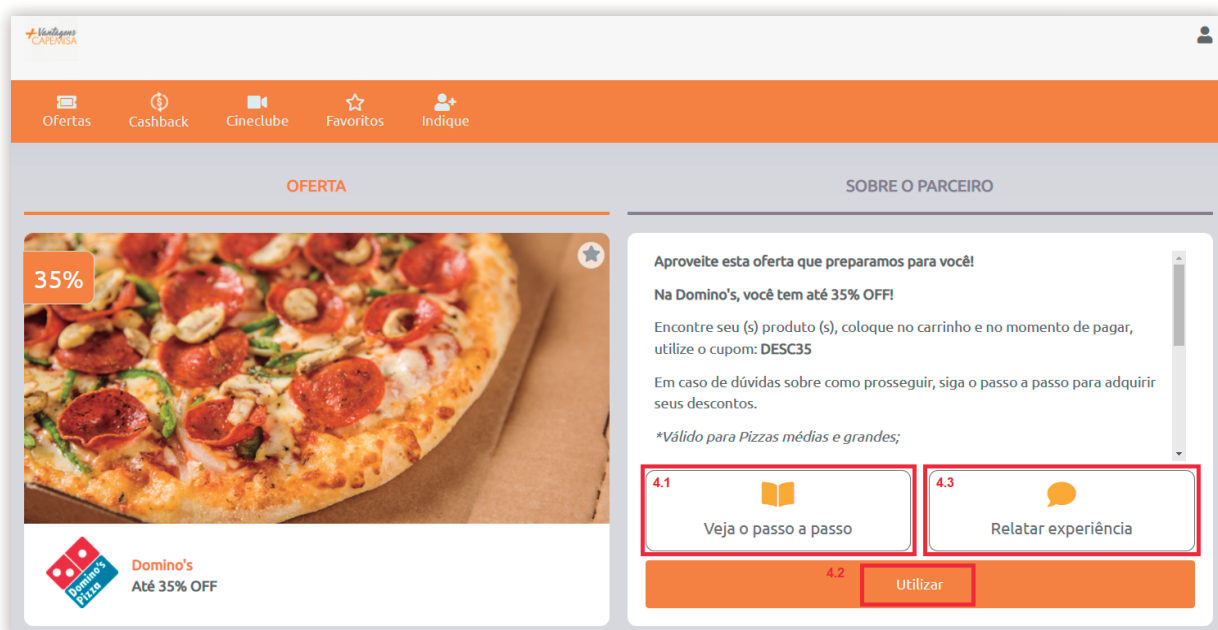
+Vantagens CAFEINISA

Ofertas
Cashback
Cineclube
Favoritos
Indique

OFERTA

SOBRE O PARCEIRO

35%

Domino's Pizza

Domino's
Até 35% OFF

Aproveite esta oferta que preparamos para você!

Na Domino's, você tem até 35% OFF!

Encontre seu (s) produto (s), coloque no carrinho e no momento de pagar, utilize o cupom: DESC35

Em caso de dúvidas sobre como prosseguir, siga o passo a passo para adquirir seus descontos.

*Válido para Pizzas médias e grandes;

4.1
Veja o passo a passo

4.3
Relatar experiência

4.2
Utilizar